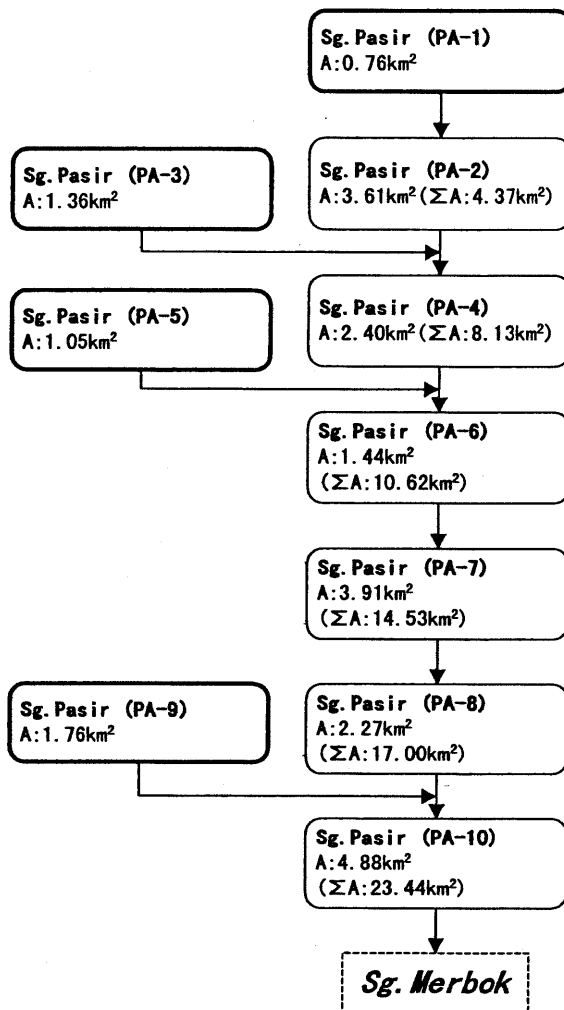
Sg. Pasir (PA-1)
A: 0.76km$^2$

Sg. Pasir (PA-3)
A: 1.36km$^2$

Sg. Pasir (PA-2)
A: 3.61km$^2$ ($\Sigma$A: 4.37km$^2$)

Sg. Pasir (PA-5)
A: 1.05km$^2$

Sg. Pasir (PA-4)
A: 2.40km$^2$ ($\Sigma$A: 8.13km$^2$)

Sg. Pasir (PA-6)
A: 1.44km$^2$
($\Sigma$A: 10.62km$^2$)

Sg. Pasir (PA-7)
A: 3.91km$^2$
($\Sigma$A: 14.53km$^2$)

Sg. Pasir (PA-9)
A: 1.76km$^2$

Sg. Pasir (PA-8)
A: 2.27km$^2$
($\Sigma$A: 17.00km$^2$)

Sg. Pasir (PA-10)
A: 4.88km$^2$
($\Sigma$A: 23.44km$^2$)

Sg. Merbok